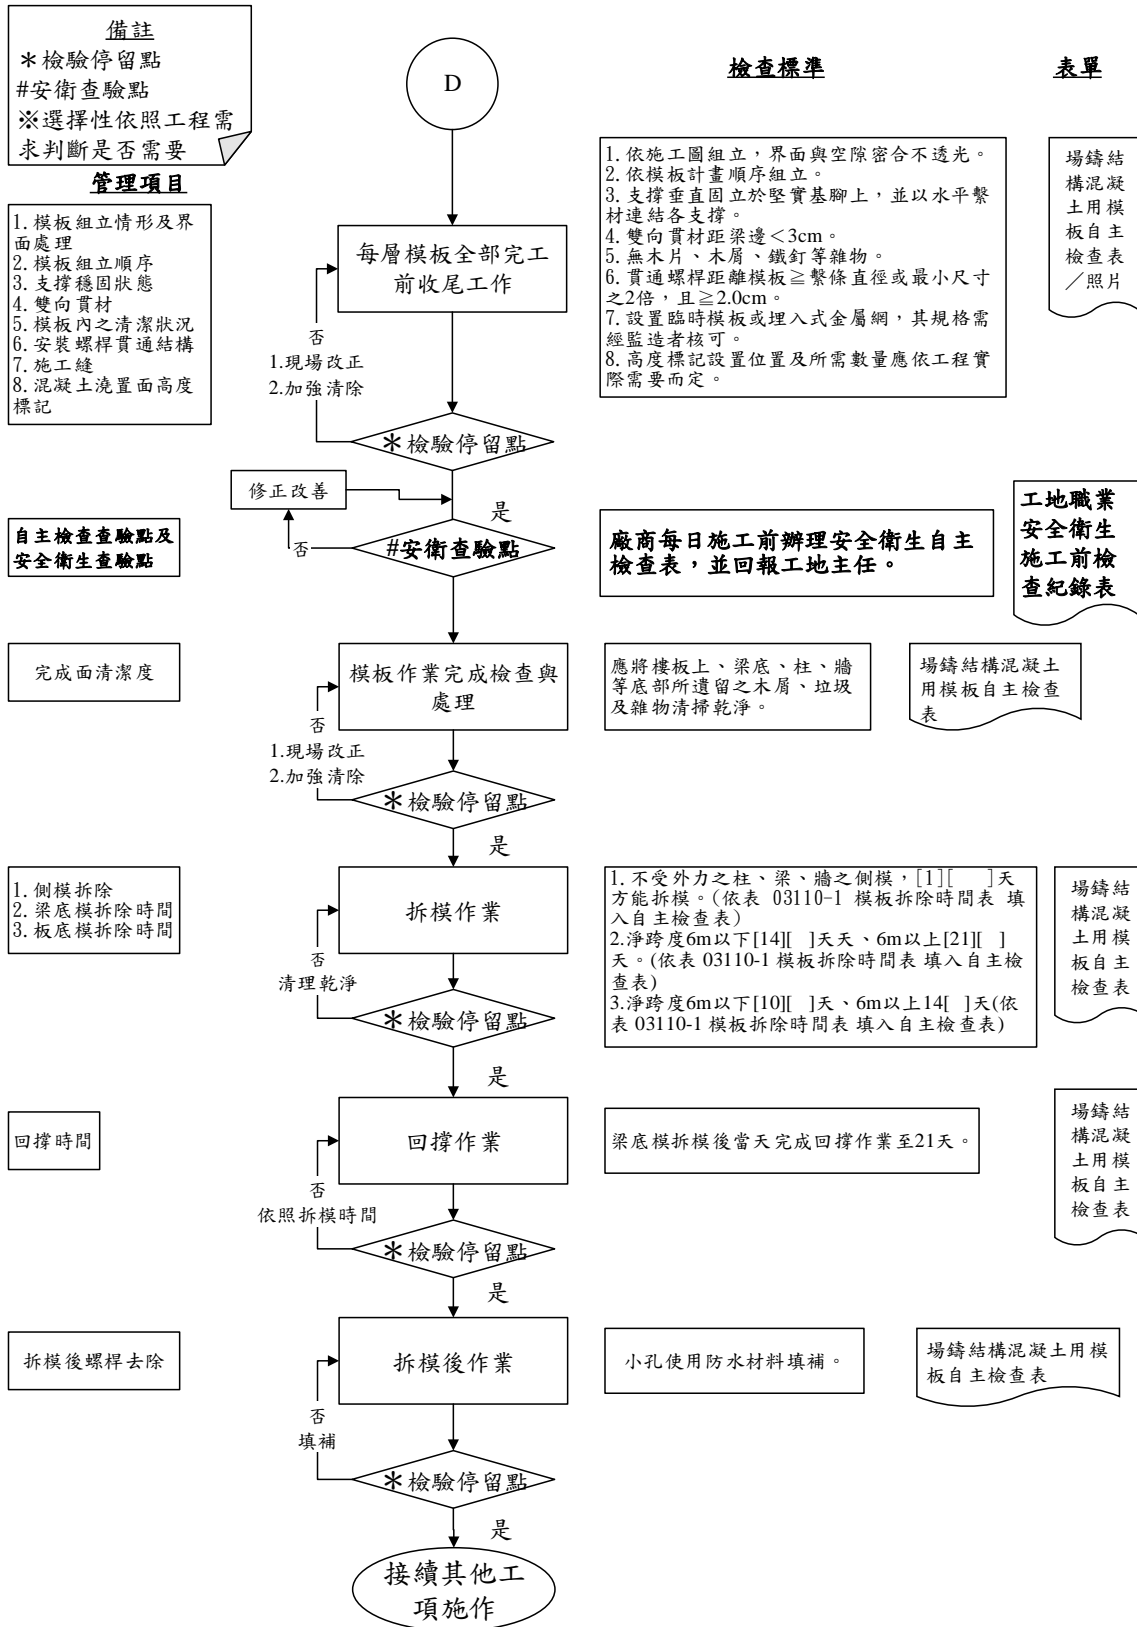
備註
＊檢驗停留點
#安衛查驗點
※選擇性依照工程需求判斷是否需要

D

檢查標準

表單

管理項目

1.模板組立情形及界面處理
2.模板組立順序
3.支撐穩固狀態
4.雙向貫材
5.模板內之清潔狀況
6.安裝螺桿貫通結構
7.施工縫
8.混凝土澆置面高度標記

每層模板全部完工前收尾工作

1.依施工圖組立，界面與空隙密合不透光。
2.依模板計畫順序組立。
3.支撐垂直固立於堅實基腳上，並以水平繫材連結各支撐。
4.雙向貫材距梁邊＜3cm。
5.無木片、木屑、鐵釘等雜物。
6.貫通螺桿距離模板≧繫條直徑或最小尺寸之2倍，且≧2.0cm。
7.設置臨時模板或埋入式金屬網，其規格需經監造者核可。
8.高度標記設置位置及所需數量應依工程實際需要而定。

場鑄結構混凝土用模板自主檢查表／照片

否
1.現場改正
2.加強清除

＊檢驗停留點

修正改善

是

自主檢查查驗點及安全衛生查驗點

否

#安衛查驗點

廠商每日施工前辦理安全衛生自主檢查表，並回報工地主任。

工地職業安全衛生施工前檢查紀錄表

完成面清潔度

模板作業完成檢查與處理

應將樓板上、梁底、柱、牆等底部所遺留之木屑、垃圾及雜物清掃乾淨。

場鑄結構混凝土用模板自主檢查表

否
1.現場改正
2.加強清除

＊檢驗停留點

是

1.側模拆除
2.梁底模拆除時間
3.板底模拆除時間

拆模作業

1.不受外力之柱、梁、牆之側模，[1][ ]天方能拆模。(依表 03110-1 模板拆除時間表 填入自主檢查表)
2.淨跨度6m以下[14][ ]天天、6m以上[21][ ]天。(依表 03110-1 模板拆除時間表 填入自主檢查表)
3.淨跨度6m以下[10][ ]天、6m以上14[ ]天(依表 03110-1 模板拆除時間表 填入自主檢查表)

場鑄結構混凝土用模板自主檢查表

否
清理乾淨

＊檢驗停留點

是

回撐時間

回撐作業

梁底模拆模後當天完成回撐作業至21天。

場鑄結構混凝土用模板自主檢查表

否
依照拆模時間

＊檢驗停留點

是

拆模後螺桿去除

拆模後作業

小孔使用防水材料填補。

場鑄結構混凝土用模板自主檢查表

否
填補

＊檢驗停留點

是

接續其他工項施作